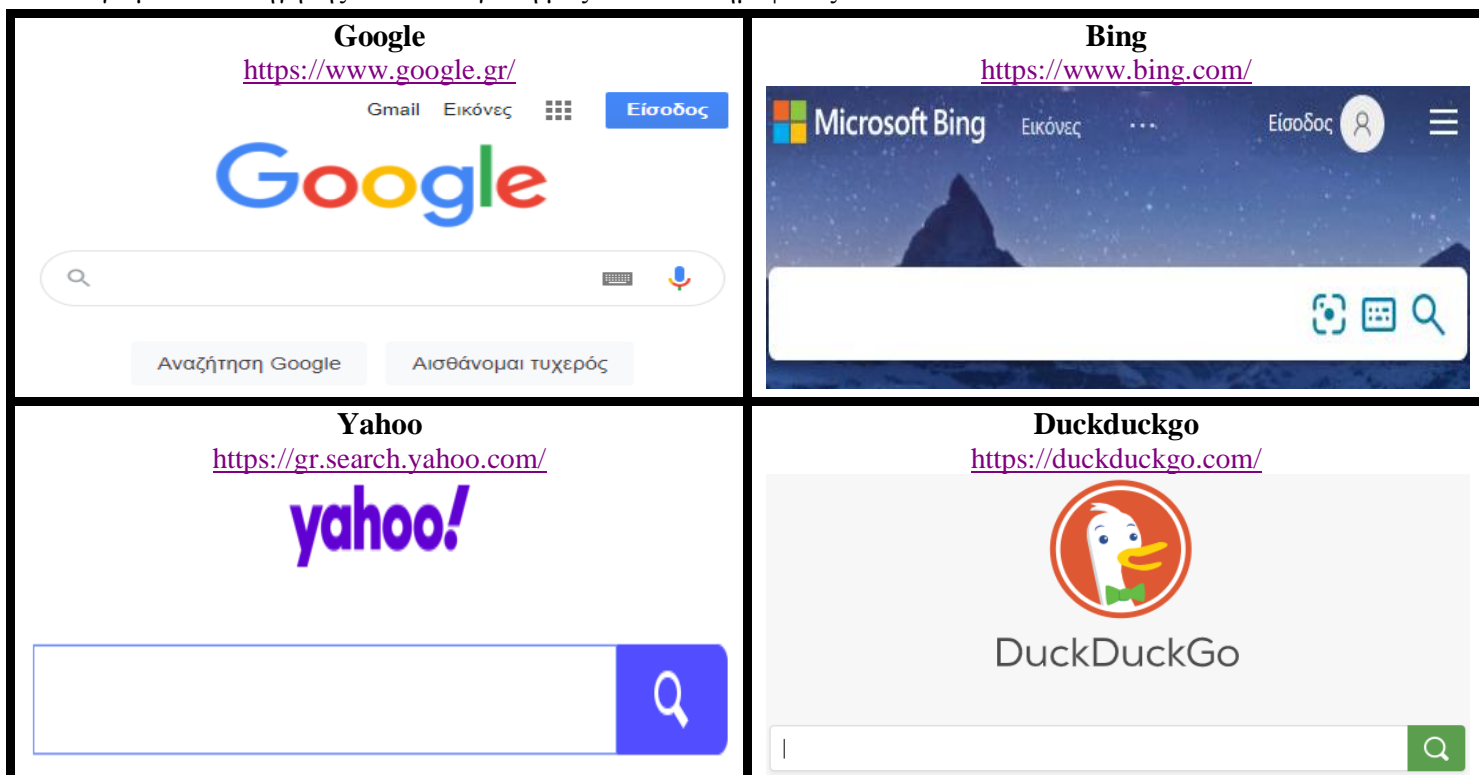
| Google | Bing |
|---|---|
| https://www.google.gr/ | https://www.bing.com/ |
| Gmail Εικόνες Είσοδος | Microsoft Bing Εικόνες ··· Είσοδος |
| Google | |
| Αναζήτηση Google Αισθάνομαι τυχερός | |

| Yahoo | Duckduckgo |
|---|---|
| https://gr.search.yahoo.com/ | https://duckduckgo.com/ |
| yahoo! | DuckDuckGo |